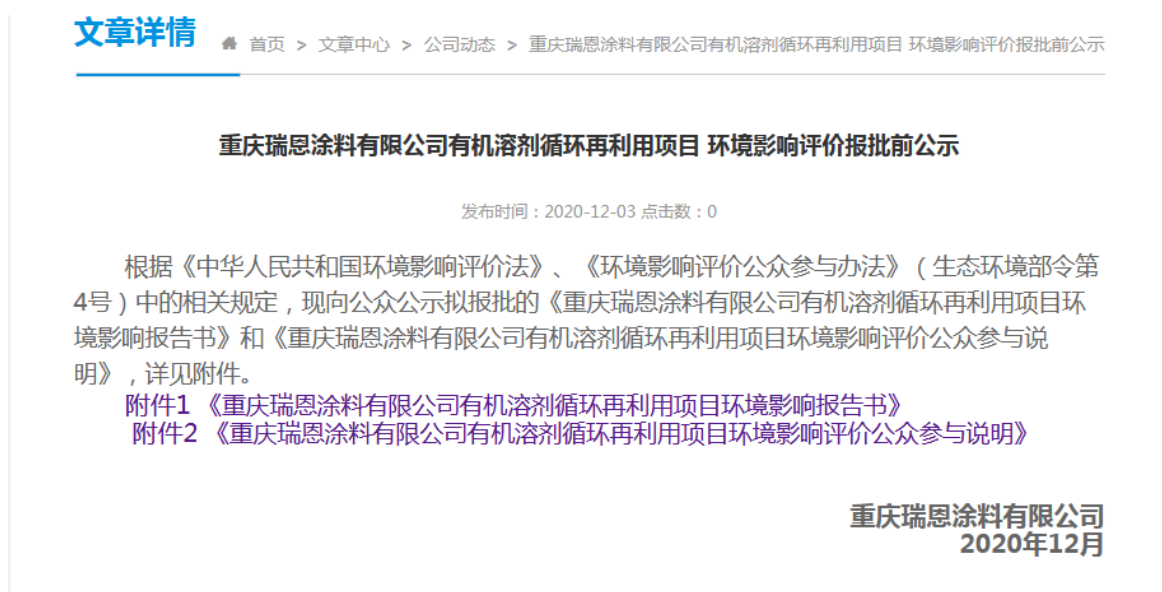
文章详情

首页 > 文章中心 > 公司动态 > 重庆瑞恩涂料有限公司有机溶剂循环再利用项目 环境影响评价报批前公示

重庆瑞恩涂料有限公司有机溶剂循环再利用项目 环境影响评价报批前公示

发布时间：2020-12-03 点击数：0

根据《中华人民共和国环境影响评价法》、《环境影响评价公众参与办法》（生态环境部令第4号）中的相关规定，现向公众公示拟报批的《重庆瑞恩涂料有限公司有机溶剂循环再利用项目环境影响报告书》和《重庆瑞恩涂料有限公司有机溶剂循环再利用项目环境影响评价公众参与说明》，详见附件。

附件1 《重庆瑞恩涂料有限公司有机溶剂循环再利用项目环境影响报告书》

附件2 《重庆瑞恩涂料有限公司有机溶剂循环再利用项目环境影响评价公众参与说明》

重庆瑞恩涂料有限公司
2020年12月